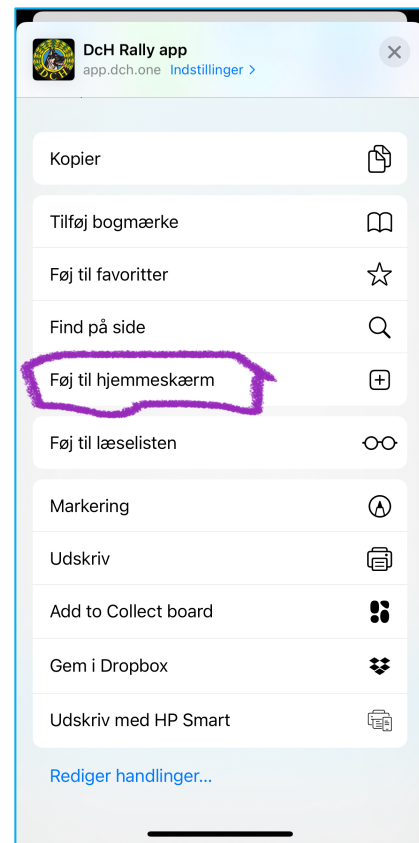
DcH Rally app
app.dch.one Indstillinger >

Kopier

Tilføj bogmærke

Føj til favoritter

Find på side

Føj til hjemmeskærm

Føj til læselisten

Markering

Udskriv

Add to Collect board

Gem i Dropbox

Udskriv med HP Smart

Rediger handlinger...